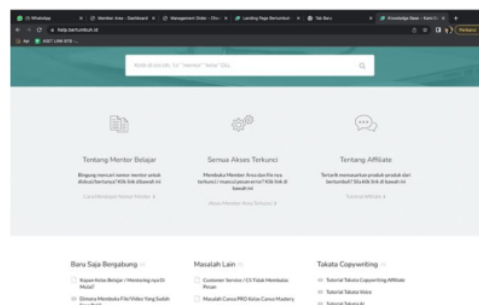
(1) WhatsApp | Member Area - Dashboard | Management Order - Dbo | Landing Page Bertumbuh | Tab Baru | Knowledge Base - Kami C

help.bertumbuh.id

Ketik di sini (cth: "Lp" "member" "bebas" QS)...

Tentang Mentor Belajar

Bingung mencari nomor mentor untuk diskusi/bertanya? Klik link dibawah ini

Cara Mendapat Nomor Mentor

Semua Akses Terkunci

Membuka Member Area dan file nya terkunci / muncul pesan error? Klik link di bawah ini

Akses Member Area Terkunci

Tentang Affiliate

Tertarik memasarkan produk-produk dari bertumbuh? Klik link di bawah ini

Tutorial Affiliate

Baru Saja Bergabung

Kapan Kelas Belajar / Mentoring nya Di Mulai?

Dimana Membuka File/Video Yang Sudah

Masalah Lain

Customer Service / CS Tidak Membalas Pesan

Masalah Canva PRO Kelas Canva Mastery

Takata Copywriting

Tutorial Takata Copywriting Affiliate

Tutorial Takata Video

Tutorial Takata AI